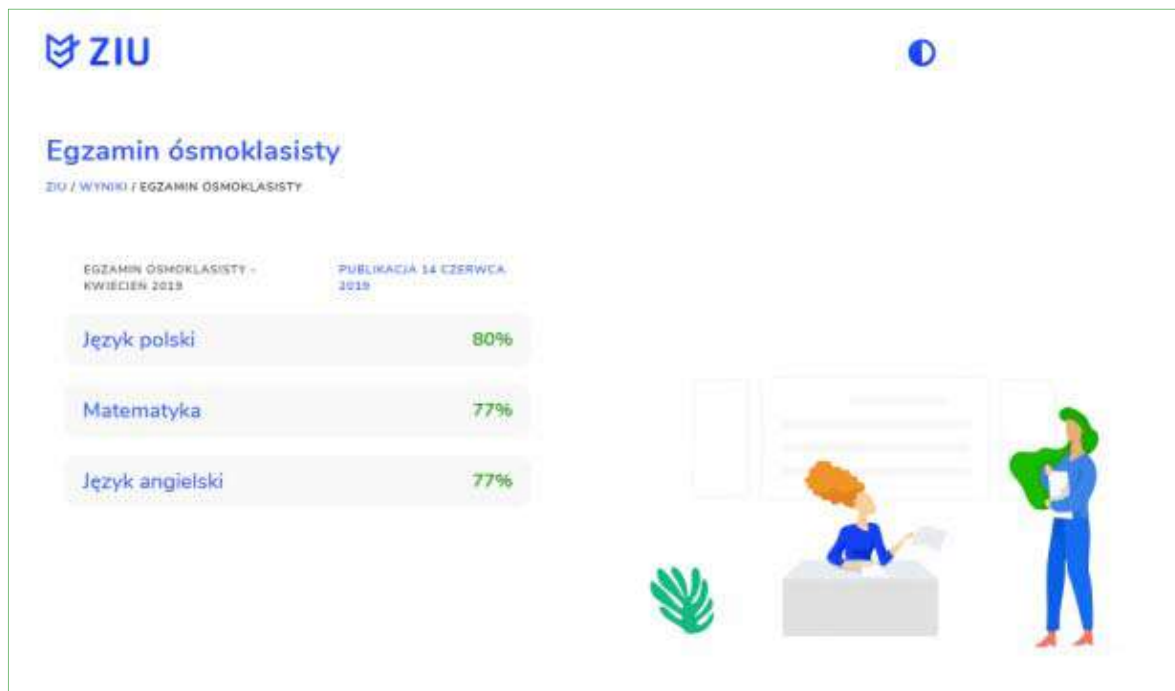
ZIU

Egzamin ósmoklasisty

ZIU / WYNIKI / EGZAMIN ÓSMOKLASISTY

EGZAMIN ÓSMOKLASISTY - KWIECIEŃ 2019

PUBLIKACJA 14 CZERWCA 2019

| | |
|---|---|
| Język polski | 80% |
| Matematyka | 77% |
| Język angielski | 77% |